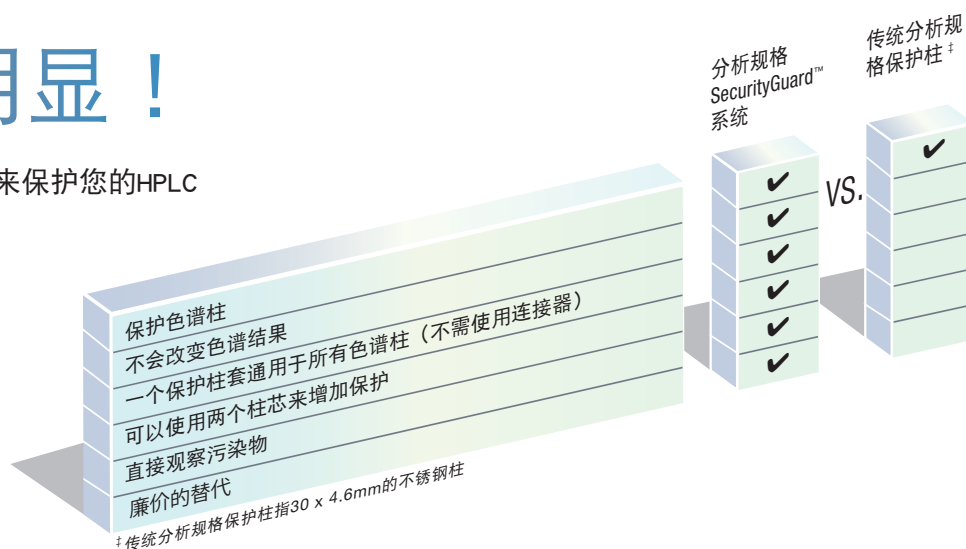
明显！

来保护您的HPLC

分析规格 SecurityGuard™ 系统

传统分析规格保护柱‡

VS.

保护色谱柱
不会改变色谱结果
一个保护柱套通用于所有色谱柱（不需使用连接器）
可以使用两个柱芯来增加保护
直接观察污染物
廉价的替代

✔
✔
✔
✔
✔
✔

✔

‡传统分析规格保护柱指30 x 4.6mm的不锈钢柱